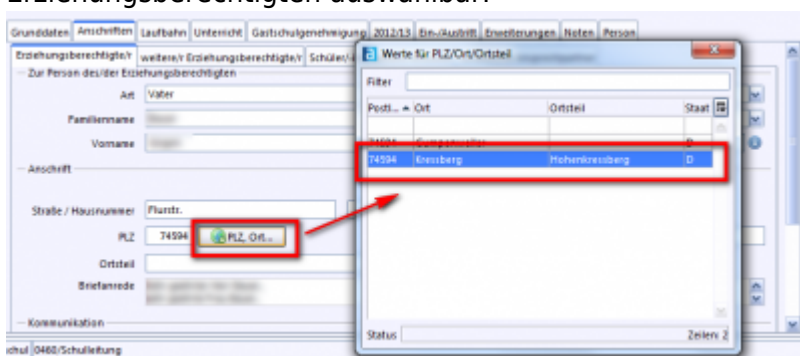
Erziehungsberechtigten auswählbar.

Grunddaten | Anschriften | Laufbahn | Unterricht | Gastschulgenehmigung | 2012/13 | Ein-/Austritt | Erweiterungen | Noten | Person

Erziehungsberechtigte/r | weitere/r Erziehungsberechtigte/r | Schüler/i

Zur Person des/der Erziehungsberechtigten

Art: Vater

Familienname

Vorname

Anschrift

Straße / Hausnummer: Flurstr.

PLZ: 74594 | PLZ, Ort...

Ortsteil

Briefanrede

Kommunikation

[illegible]schul 0460/Schulleitung

Werte für PLZ/Ort/Ortsteil

Filter

| Postl... | Ort | Ortsteil | Staat |
|---|---|---|---|
| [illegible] | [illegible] | | D |
| 74594 | Kressberg | Hohenkressberg | D |

Status | Zeilen: 2